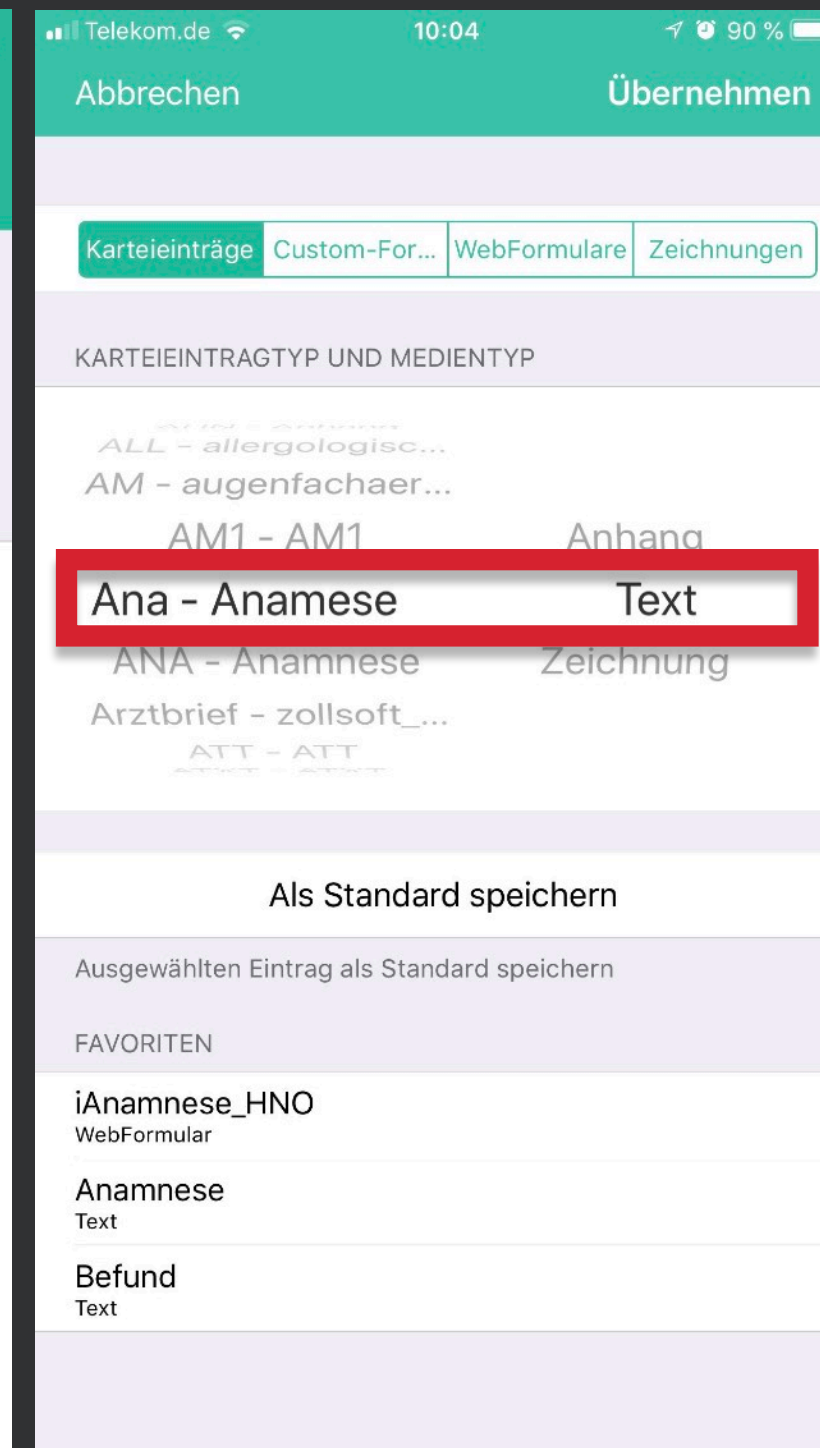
Telekom.de 10:04 90 %

Abbrechen Übernehmen

Karteieinträge | Custom-For... | WebFormulare | Zeichnungen

KARTEIEINTRAGTYP UND MEDIENTYP

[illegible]
ALL - allergologisc...
AM - augenfachaer...
AM1 - AM1 Anhang
Ana - Anamese Text
ANA - Anamnese Zeichnung
Arztbrief - zollsoft_...
ATT - ATT
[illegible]

Als Standard speichern

Ausgewählten Eintrag als Standard speichern

FAVORITEN

iAnamnese_HNO
WebFormular

Anamnese
Text

Befund
Text